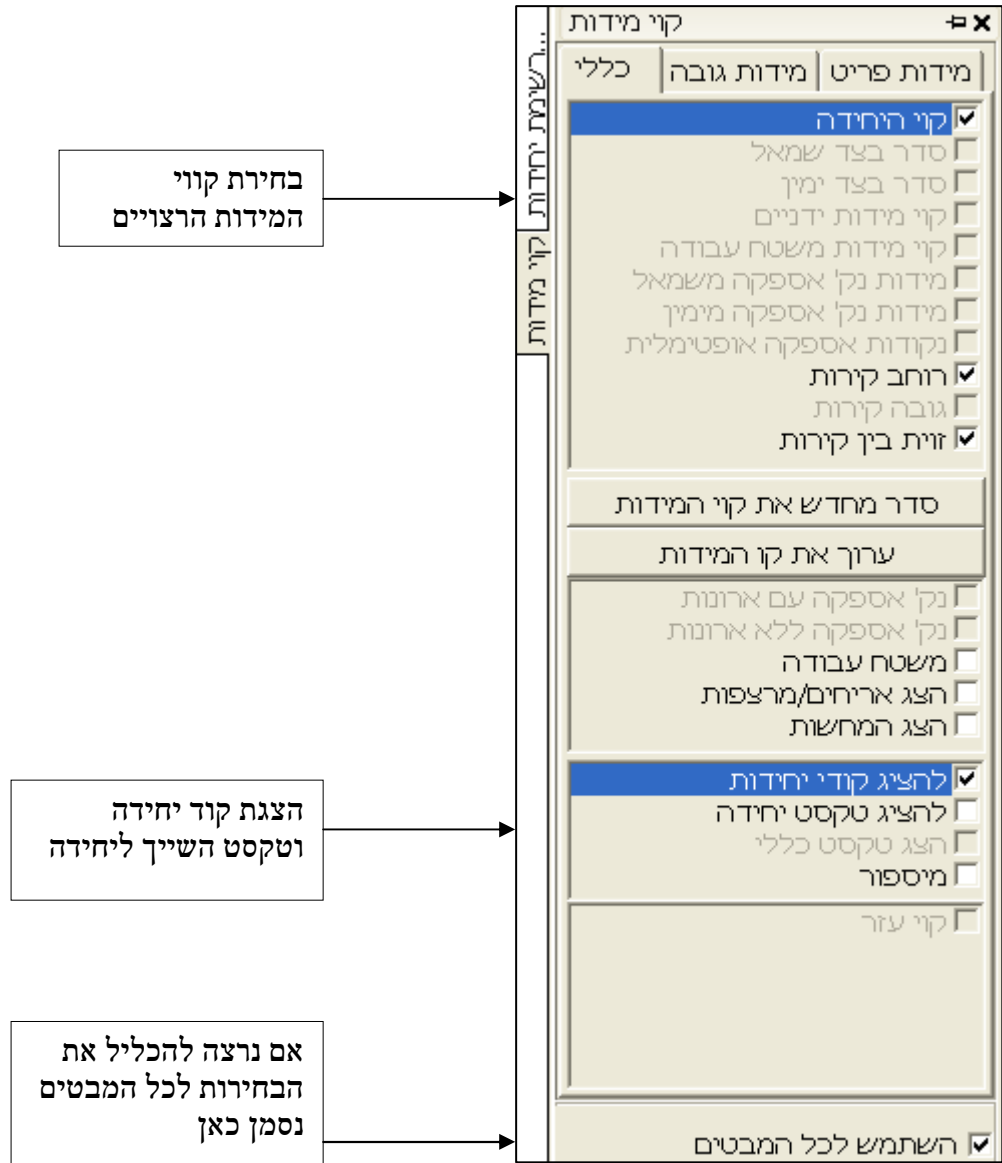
בחירת קווי המידות הרצויים

הצגת קוד יחידה וטקסט השייך ליחידה

אם נרצה להכליל את הבחירות לכל המבטים נסמן כאן

רשימת יחידות...
קוי מידות

קוי מידות

כללי
מידות גובה
מידות פריט

קוי היחידה
סדר בצד שמאל
סדר בצד ימין
קוי מידות ידניים
קוי מידות משטח עבודה
מידות נק' אספקה משמאל
מידות נק' אספקה מימין
נקודות אספקה אופטימלית
רוחב קירות
גובה קירות
זוית בין קירות

סדר מחדש את קוי המידות
ערוך את קו המידות

נק' אספקה עם ארונות
נק' אספקה ללא ארונות
משטח עבודה
הצג אריחים/מרצפות
הצג המחשות

להציג קודי יחידות
להציג טקסט יחידה
הצג טקסט כללי
מיספור

קוי עזר

השתמש לכל המבטים